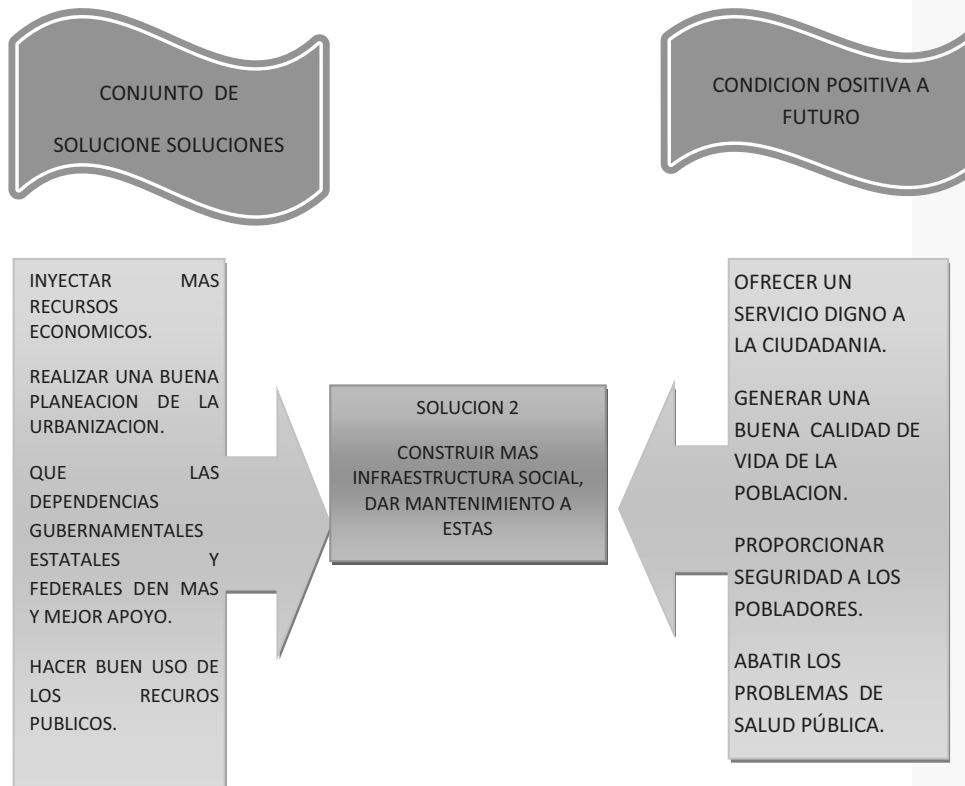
CONJUNTO DE

SOLUCIONE SOLUCIONES

CONDICION POSITIVA A FUTURO

INYECTAR MAS RECURSOS ECONOMICOS.

REALIZAR UNA BUENA PLANEACION DE LA URBANIZACION.

QUE LAS DEPENDENCIAS GUBERNAMENTALES ESTATALES Y FEDERALES DEN MAS Y MEJOR APOYO.

HACER BUEN USO DE LOS RECUROS PUBLICOS.

SOLUCION 2

CONSTRUIR MAS INFRAESTRUCTURA SOCIAL, DAR MANTENIMIENTO A ESTAS

OFRECER UN SERVICIO DIGNO A LA CIUDADANIA.

GENERAR UNA BUENA CALIDAD DE VIDA DE LA POBLACION.

PROPORCIONAR SEGURIDAD A LOS POBLADORES.

ABATIR LOS PROBLEMAS DE SALUD PÚBLICA.